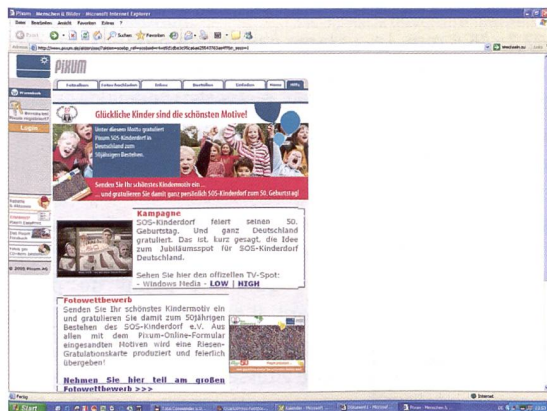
Pixum - Menschen & Bilder - Microsoft Internet Explorer

Datei Bearbeiten Ansicht Favoriten Extras ?

Zurück Suchen Favoriten

Adresse http://www.pixum.de/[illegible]

PIXUM

Glückliche Kinder sind die schönsten Motive!

Unter diesem Motto gratuliert Pixum SOS-Kinderdorf in Deutschland zum 50jährigen Bestehen.

Senden Sie Ihr schönstes Kindermotiv ein...
... und gratulieren Sie damit ganz persönlich SOS-Kinderdorf zum 50. Geburtstag!

Login

Kampagne
SOS-Kinderdorf feiert seinen 50. Geburtstag. Und ganz Deutschland gratuliert. Das ist, kurz gesagt, die Idee zum Jubiläumsspot für SOS-Kinderdorf Deutschland.

Sehen Sie hier den offiziellen TV-Spot:
- Windows Media - LOW | HIGH

Fotowettbewerb
Senden Sie Ihr schönstes Kindermotiv ein und gratulieren Sie damit zum 50jährigen Bestehen des SOS-Kinderdorf e.V. Aus allen mit dem Pixum-Online-Formular eingesandten Motiven wird eine Riesen-Gratulationskarte produziert und feierlich übergeben!

Nehmen Sie hier teil am großen Fotowettbewerb >>>

© 2005 Pixum AG

Fertig
Internet
Start